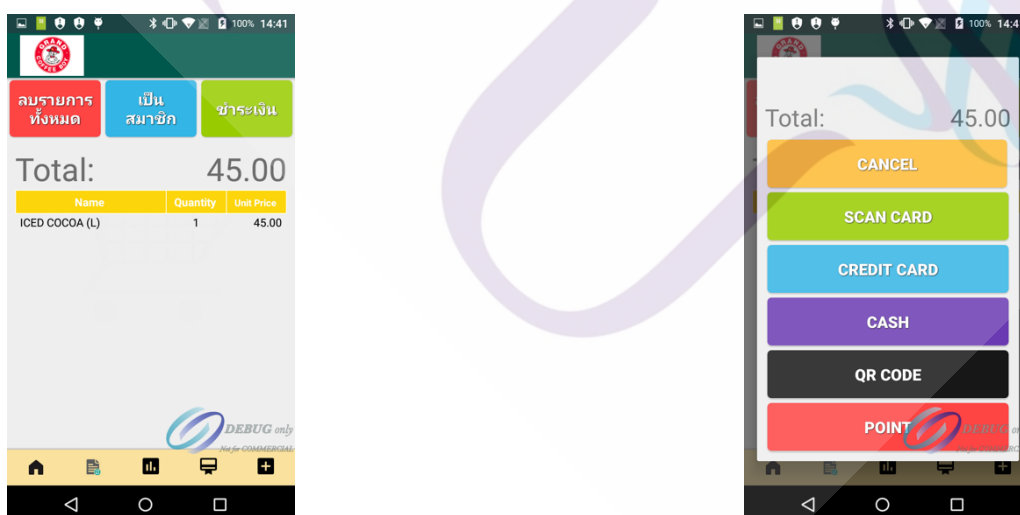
100% 14:41

GRAND COFFEE

ลบรายการทั้งหมด

เป็นสมาชิก

ชำระเงิน

Total: 45.00

| Name | Quantity | Unit Price |
|---|---|---|
| ICED COCOA (L) | 1 | 45.00 |

DEBUG only
Not for COMMERCIAL

100% 14:4

Total: 45.00

CANCEL

SCAN CARD

CREDIT CARD

CASH

QR CODE

POINT

DEBUG on
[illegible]